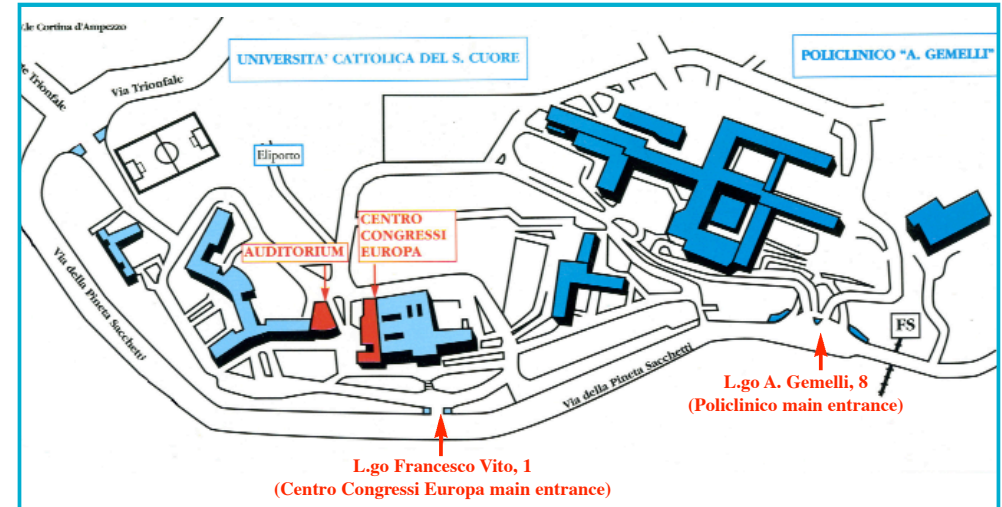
V.le Cortina d'Ampezzo

UNIVERSITA' CATTOLICA DEL S. CUORE

POLICLINICO "A. GEMELLI"

V.le Trionfale

Via Trionfale

Eliporto

CENTRO CONGRESSI EUROPA

AUDITORIUM

Via della Pineta Sacchetti

Via della Pineta Sacchetti

FS

L.go A. Gemelli, 8
(Policlinico main entrance)

L.go Francesco Vito, 1
(Centro Congressi Europa main entrance)